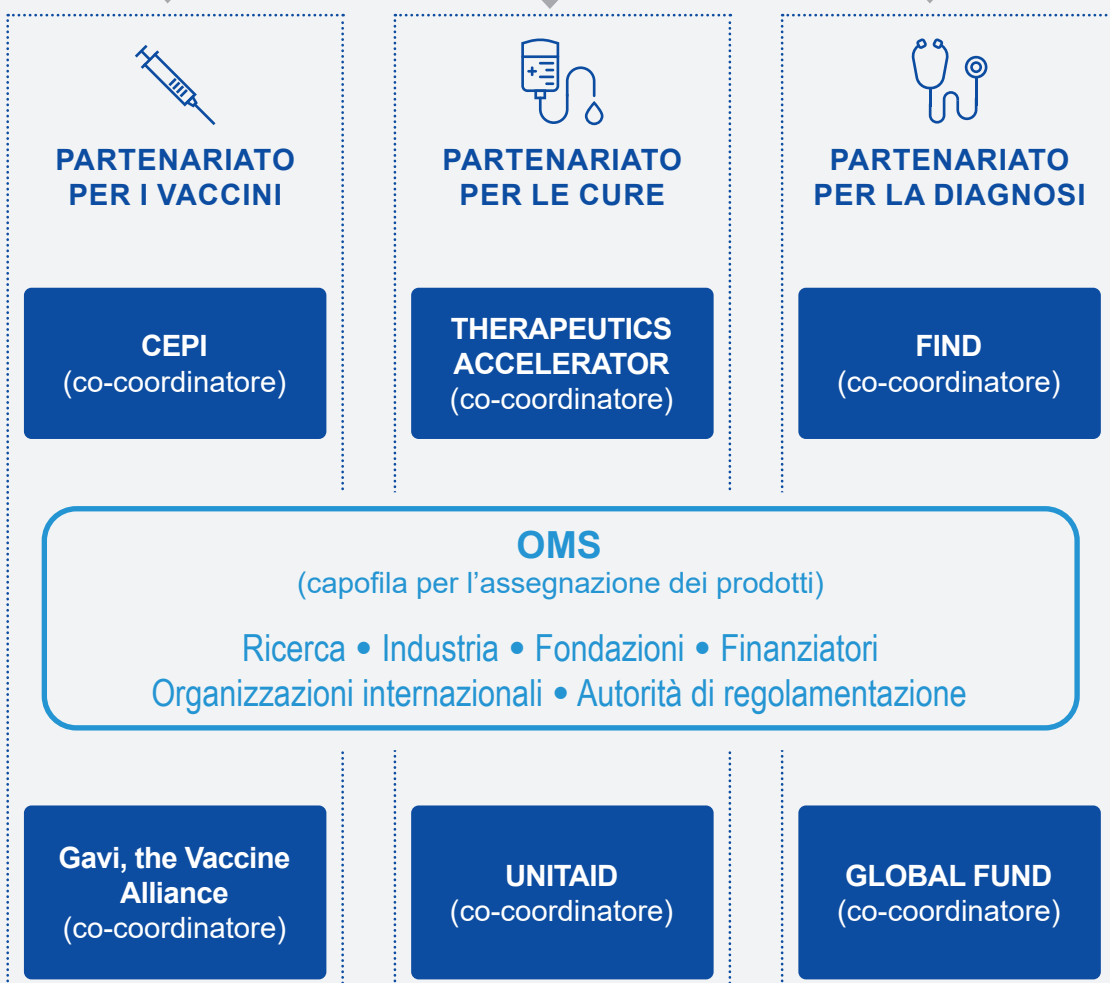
PARTENARIATO PER I VACCINI

PARTENARIATO PER LE CURE

PARTENARIATO PER LA DIAGNOSI

CEPI
(co-coordinatore)

THERAPEUTICS ACCELERATOR
(co-coordinatore)

FIND
(co-coordinatore)

OMS
(capofila per l’assegnazione dei prodotti)

Ricerca • Industria • Fondazioni • Finanziatori
Organizzazioni internazionali • Autorità di regolamentazione

Gavi, the Vaccine Alliance
(co-coordinatore)

UNITAID
(co-coordinatore)

GLOBAL FUND
(co-coordinatore)